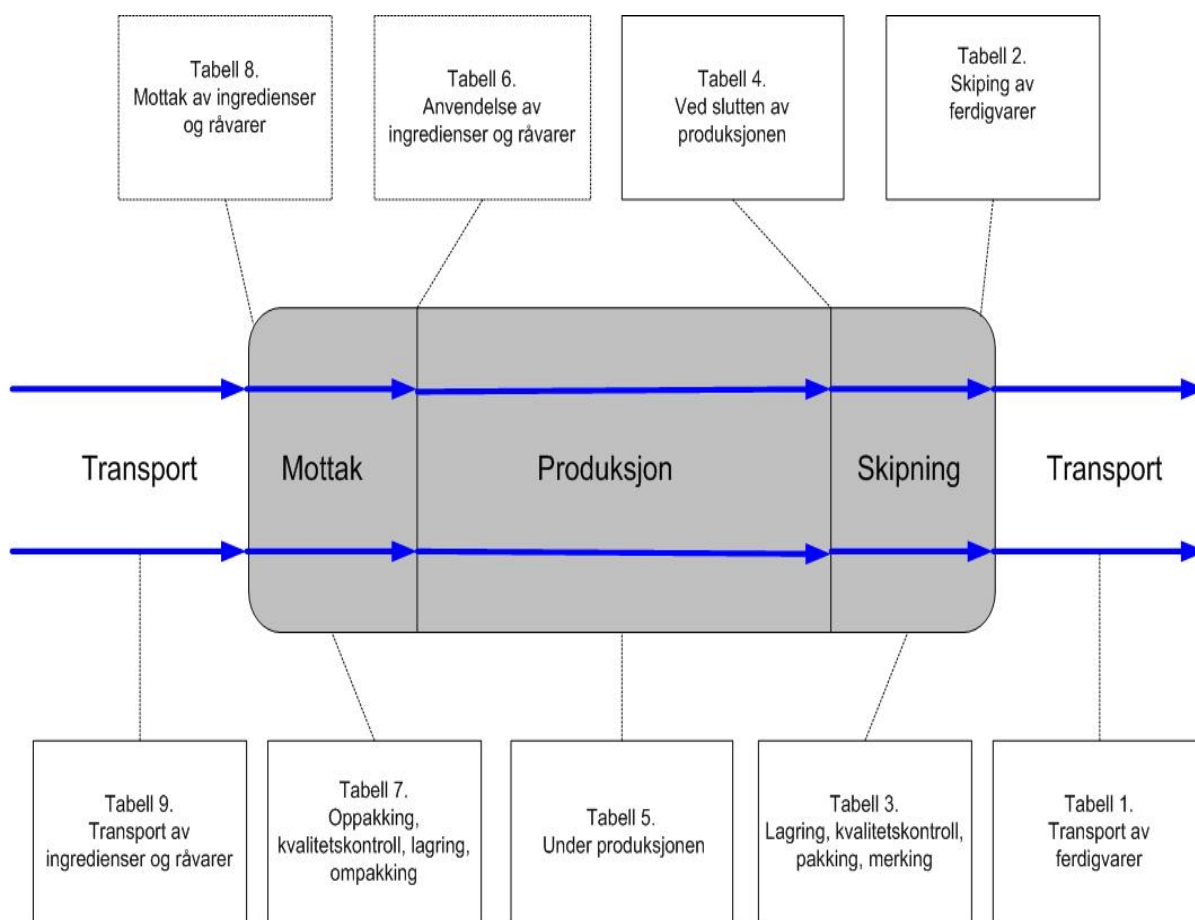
Tabell 8.
Mottak av ingredienser og råvarer

Tabell 6.
Anvendelse av ingredienser og råvarer

Tabell 4.
Ved slutten av produksjonen

Tabell 2.
Skiping av ferdigvarer

Transport

Mottak

Produksjon

Skipning

Transport

Tabell 9.
Transport av ingredienser og råvarer

Tabell 7.
Oppakking, kvalitetskontroll, lagring, ompakking

Tabell 5.
Under produksjonen

Tabell 3.
Lagring, kvalitetskontroll, pakking, merking

Tabell 1.
Transport av ferdigvarer